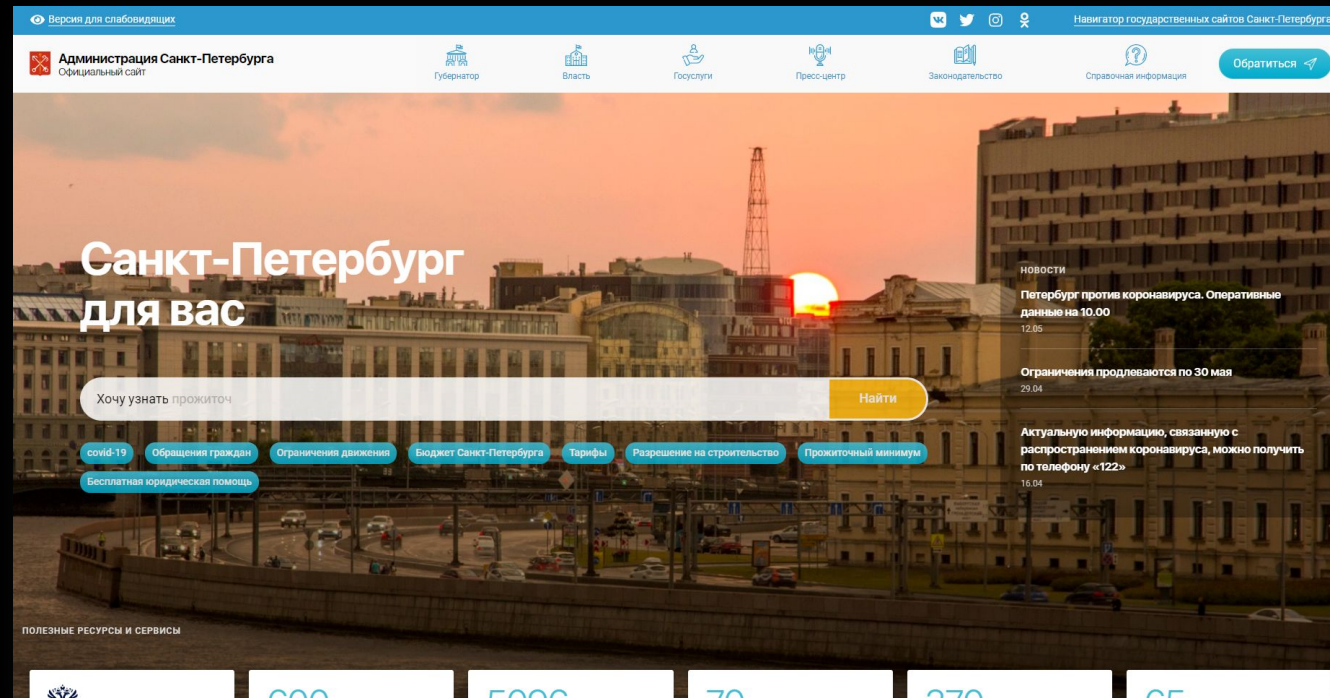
Версия для слабовидящих

Навигатор государственных сайтов Санкт-Петербурга

Администрация Санкт-Петербурга
Официальный сайт

Губернатор
Власть
Госуслуги
Пресс-центр
Законодательство
Справочная информация
Обратиться

Санкт-Петербург для вас

Хочу узнать прожиточ
Найти

covid-19
Обращения граждан
Ограничения движения
Бюджет Санкт-Петербурга
Тарифы
Разрешение на строительство
Прожиточный минимум
Бесплатная юридическая помощь

НОВОСТИ
Петербург против коронавируса. Оперативные данные на 10.00
12.05

Ограничения продлеваются по 30 мая
29.04

Актуальную информацию, связанную с распространением коронавируса, можно получить по телефону «122»
16.04

ПОЛЕЗНЫЕ РЕСУРСЫ И СЕРВИСЫ

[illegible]
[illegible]
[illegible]
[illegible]
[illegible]